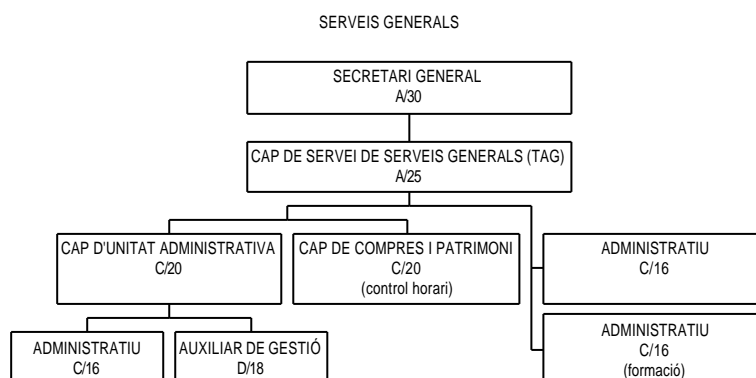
SERVEIS GENERALS

SECRETARI GENERAL
A/30

CAP DE SERVEI DE SERVEIS GENERALS (TAG)
A/25

CAP D'UNITAT ADMINISTRATIVA
C/20

CAP DE COMPRES I PATRIMONI
C/20
(control horari)

ADMINISTRATIU
C/16

ADMINISTRATIU
C/16
(formació)

ADMINISTRATIU
C/16

AUXILIAR DE GESTIÓ
D/18